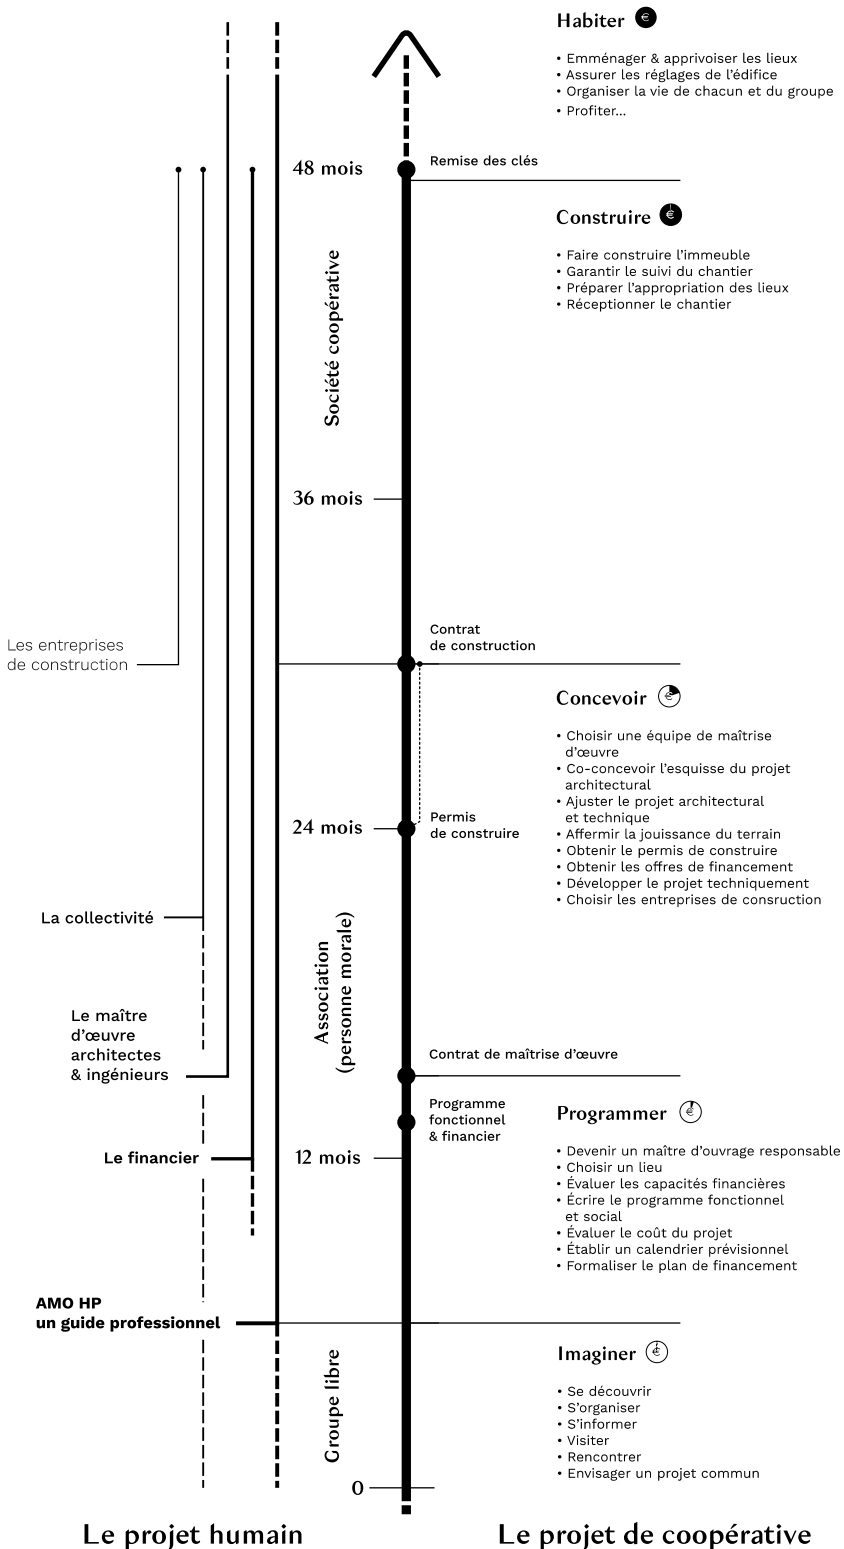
Habiter €

• Emménager & apprivoiser les lieux
• Assurer les réglages de l'édifice
• Organiser la vie de chacun et du groupe
• Profiter...

48 mois

Remise des clés

Construire €

• Faire construire l'immeuble
• Garantir le suivi du chantier
• Préparer l'appropriation des lieux
• Réceptionner le chantier

Société coopérative

36 mois

Les entreprises de construction

Contrat de construction

Concevoir €

• Choisir une équipe de maîtrise d'œuvre
• Co-concevoir l'esquisse du projet architectural
• Ajuster le projet architectural et technique
• Affermir la jouissance du terrain
• Obtenir le permis de construire
• Obtenir les offres de financement
• Développer le projet techniquement
• Choisir les entreprises de consruction

24 mois

Permis de construire

La collectivité

Association (personne morale)

Le maître d'œuvre architectes & ingénieurs

Contrat de maîtrise d'œuvre

Programme fonctionnel & financier

Programmer €

• Devenir un maître d'ouvrage responsable
• Choisir un lieu
• Évaluer les capacités financières
• Écrire le programme fonctionnel et social
• Évaluer le coût du projet
• Établir un calendrier prévisionnel
• Formaliser le plan de financement

Le financier

12 mois

AMO HP
un guide professionnel

Imaginer €

• Se découvrir
• S'organiser
• S'informer
• Visiter
• Rencontrer
• Envisager un projet commun

Groupe libre

0

Le projet humain

Le projet de coopérative